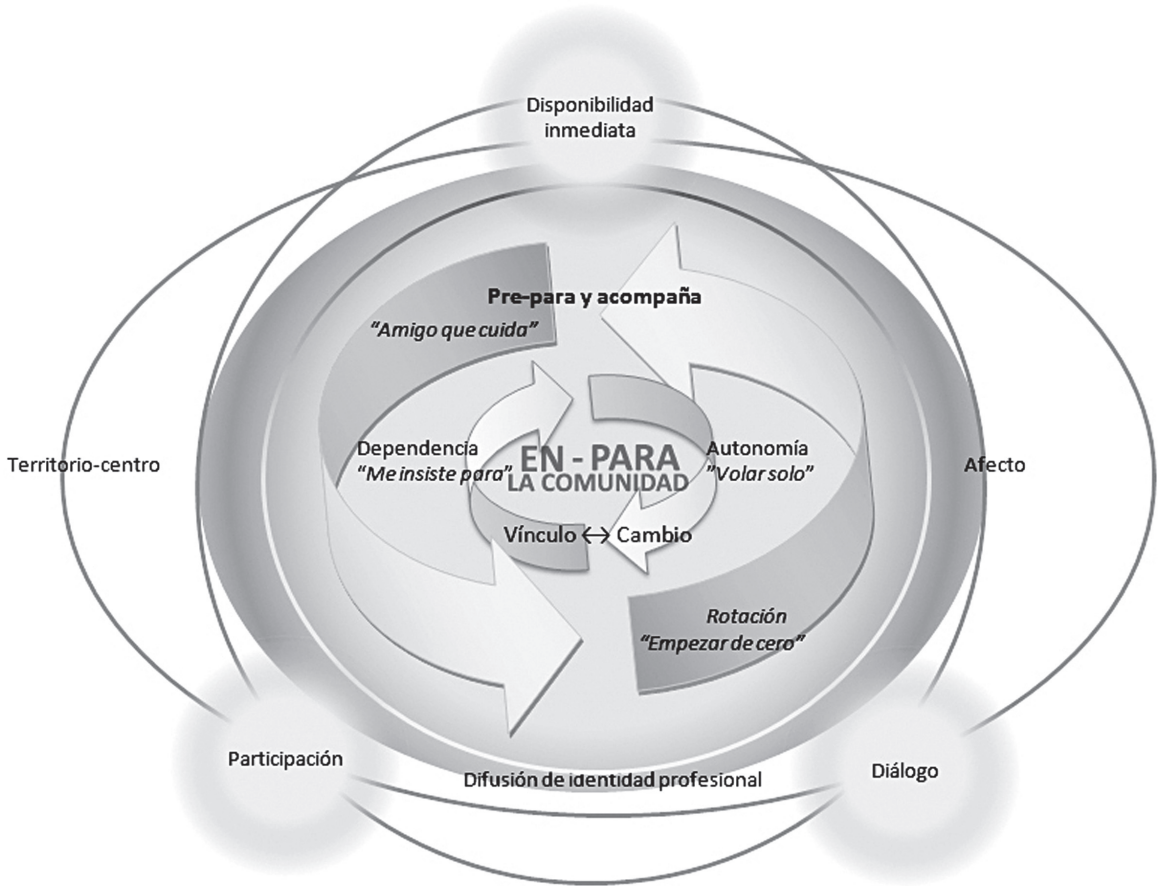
Disponibilidad inmediata

Pre-para y acompaña

"Amigo que cuida"

Territorio-centro

Dependencia
"Me insiste para"

EN - PARA
LA COMUNIDAD

Autonomía
"Volar solo"

Afecto

Vínculo ↔ Cambio

Rotación
"Empezar de cero"

Participación

Difusión de identidad profesional

Diálogo